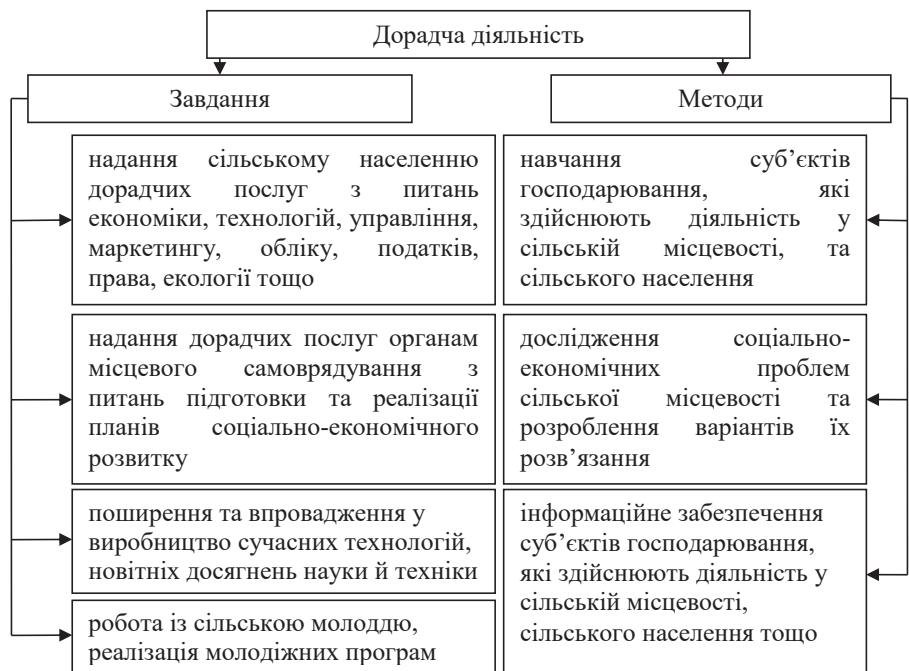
Дорадча діяльність

Завдання

Методи

надання сільському населенню дорадчих послуг з питань економіки, технологій, управління, маркетингу, обліку, податків, права, екології тощо

надання дорадчих послуг органам місцевого самоврядування з питань підготовки та реалізації планів соціально-економічного розвитку

поширення та впровадження у виробництво сучасних технологій, новітніх досягнень науки й техніки

робота із сільською молоддю, реалізація молодіжних програм

навчання суб'єктів господарювання, які здійснюють діяльність у сільській місцевості, та сільського населення

дослідження соціально-економічних проблем сільської місцевості та розроблення варіантів їх розв'язання

інформаційне забезпечення суб'єктів господарювання, які здійснюють діяльність у сільській місцевості, сільського населення тощо